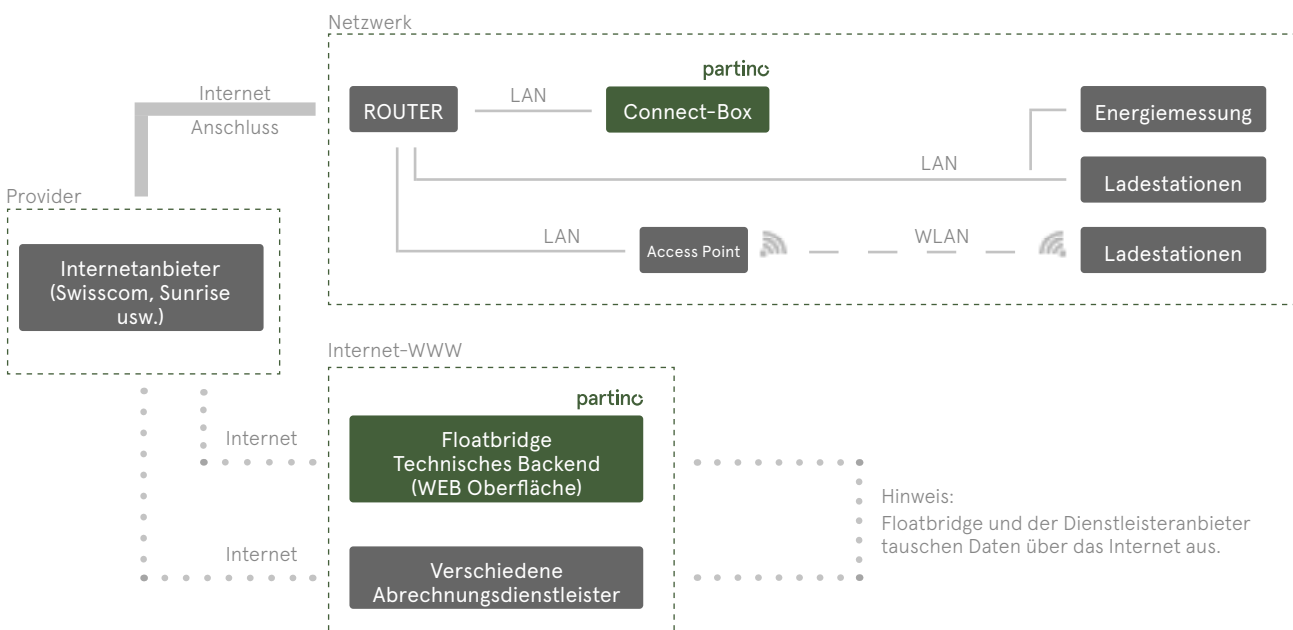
Netzwerk

Internet
Anschluss

ROUTER

LAN

partino

Connect-Box

Energiemessung

LAN

Ladestationen

LAN

Access Point

WLAN

Ladestationen

Provider

Internetanbieter (Swisscom, Sunrise usw.)

Internet-WWW

partino

Internet

Floatbridge
Technisches Backend
(WEB Oberfläche)

Hinweis:
Floatbridge und der Dienstleisteranbieter tauschen Daten über das Internet aus.

Internet

Verschiedene
Abrechnungsdienstleister